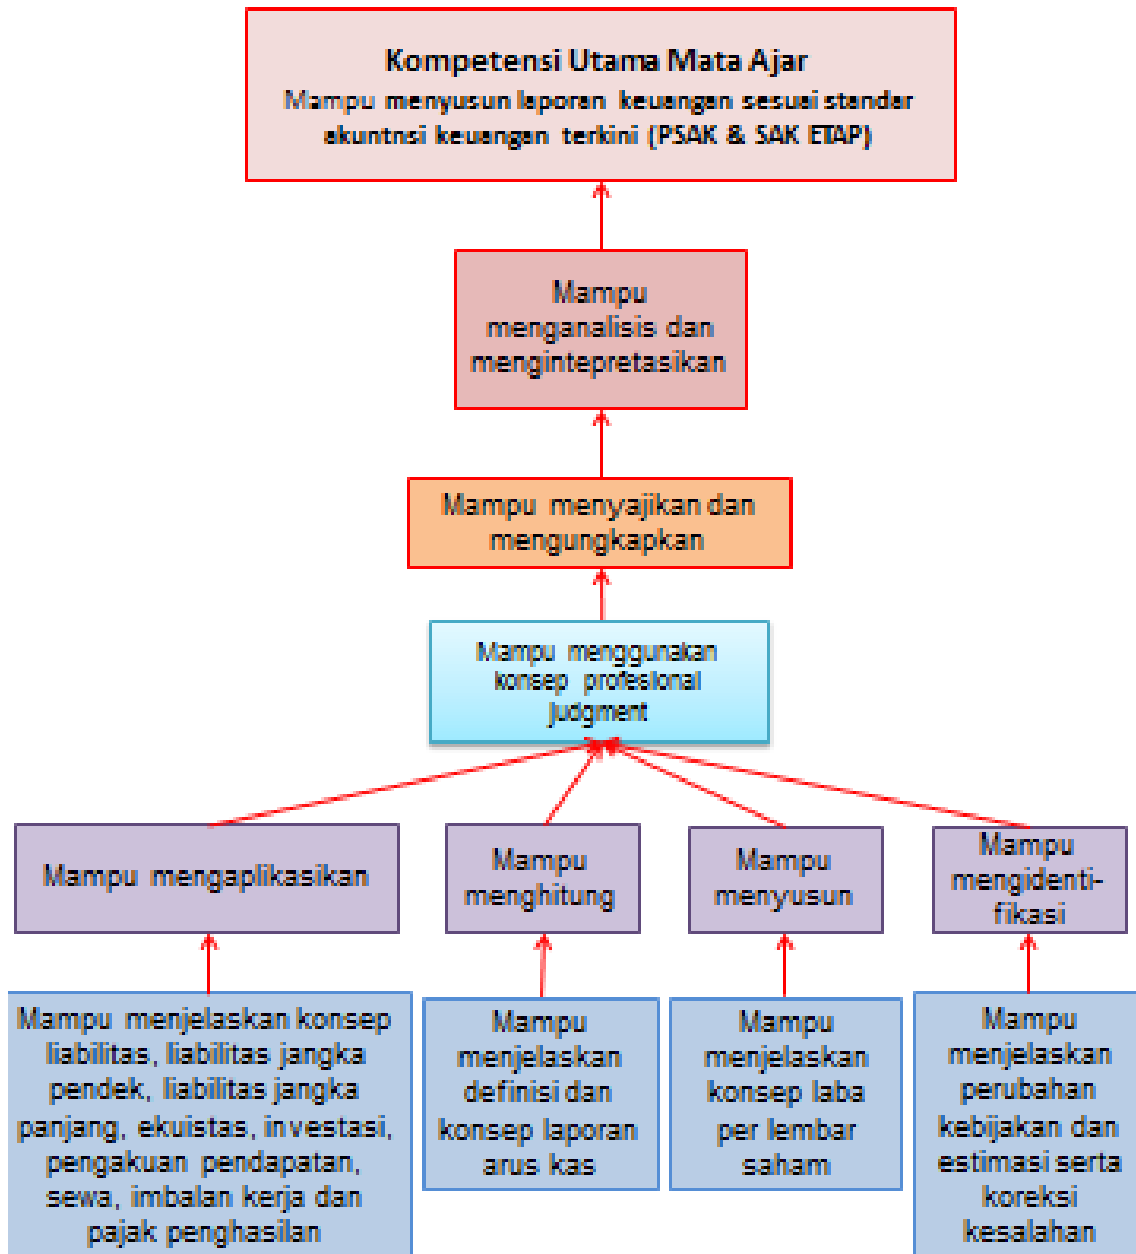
Kompetensi Utama Mata Ajar
Mampu menyusun laporan keuangan sesuai standar akuntnsi keuangan terkini (PSAK & SAK ETAP)

Mampu menganalisis dan mengintepretasikan

Mampu menyajikan dan mengungkapkan

Mampu menggunakan konsep profesional judgment

Mampu mengaplikasikan

Mampu menghitung

Mampu menyusun

Mampu mengidentifikasi

Mampu menjelaskan konsep liabilitas, liabilitas jangka pendek, liabilitas jangka panjang, ekuistas, investasi, pengakuan pendapatan, sewa, imbalan kerja dan pajak penghasilan

Mampu menjelaskan definisi dan konsep laporan arus kas

Mampu menjelaskan konsep laba per lembar saham

Mampu menjelaskan perubahan kebijakan dan estimasi serta koreksi kesalahan